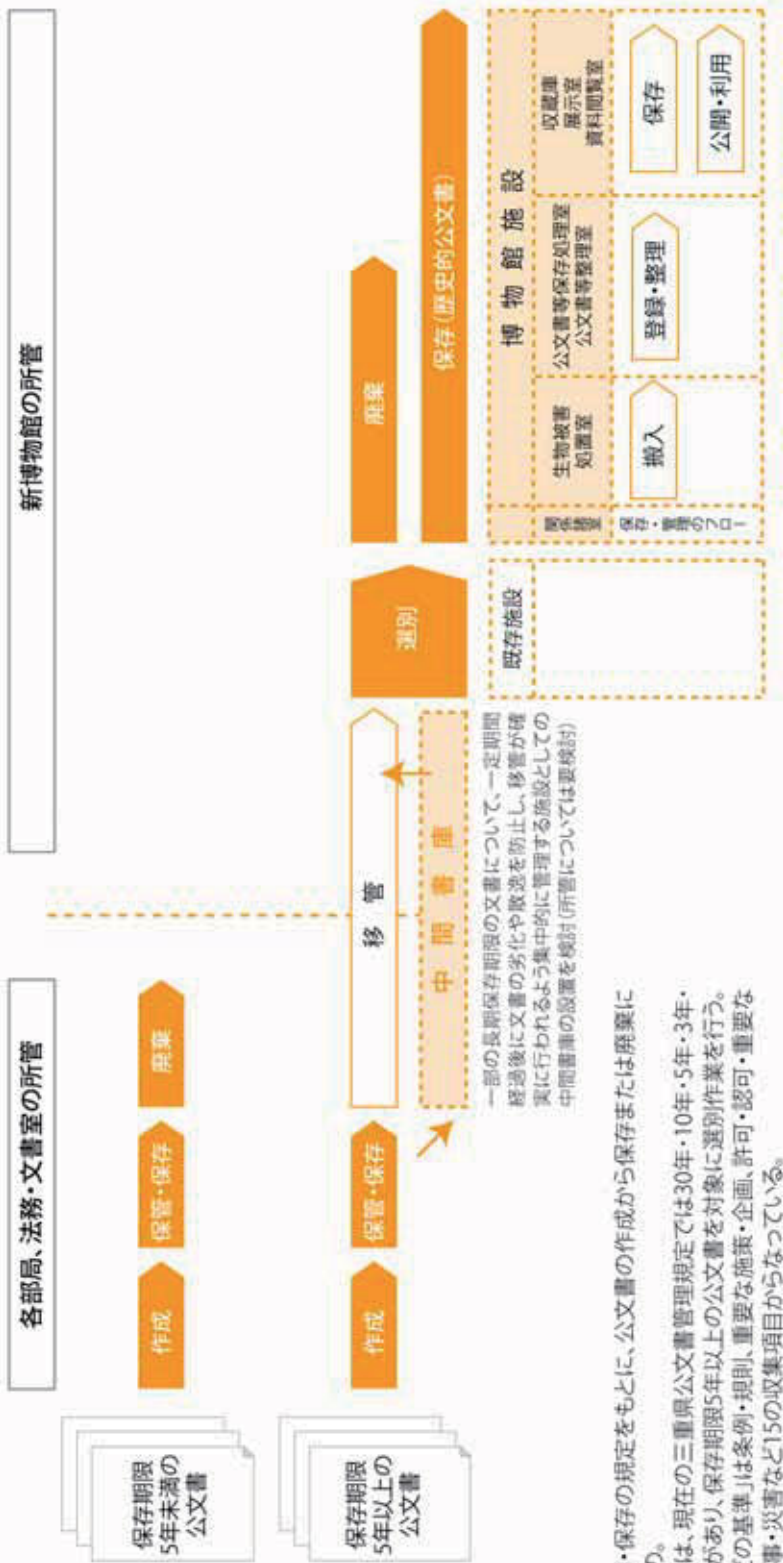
各部局、法務・文書室の所管

新博物館の所管

保存期限5年未満の公文書

作成

保管・保存

廃棄

保存期限5年以上の公文書

作成

保管・保存

移管

中間書庫

一部の長期保存期限の文書について、一定期間経過後に文書の劣化や散逸を防止し、移管が確実に行われるよう集中的に管理する施設としての中間書庫の設置を検討(所管については要検討)

選別

廃棄

保存(歴史的公文書)

既存施設

博物館施設

関係諸室

生物被害処理室

公文書等保存処理室 公文書等整理室

収蔵庫 展示室 資料閲覧室

保存・整理のフロー

搬入

登録・整理

保存

公開・利用

・保存の規定をもとに、公文書の作成から保存または廃棄に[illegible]。

は、現在の三重県公文書管理規定では30年・10年・5年・3年・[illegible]があり、保存期限5年以上の公文書を対象に選別作業を行う。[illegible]の基準」は条例・規則、重要な施策・企画、許可・認可・重要な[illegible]書・災害など15の収集項目からなっている。